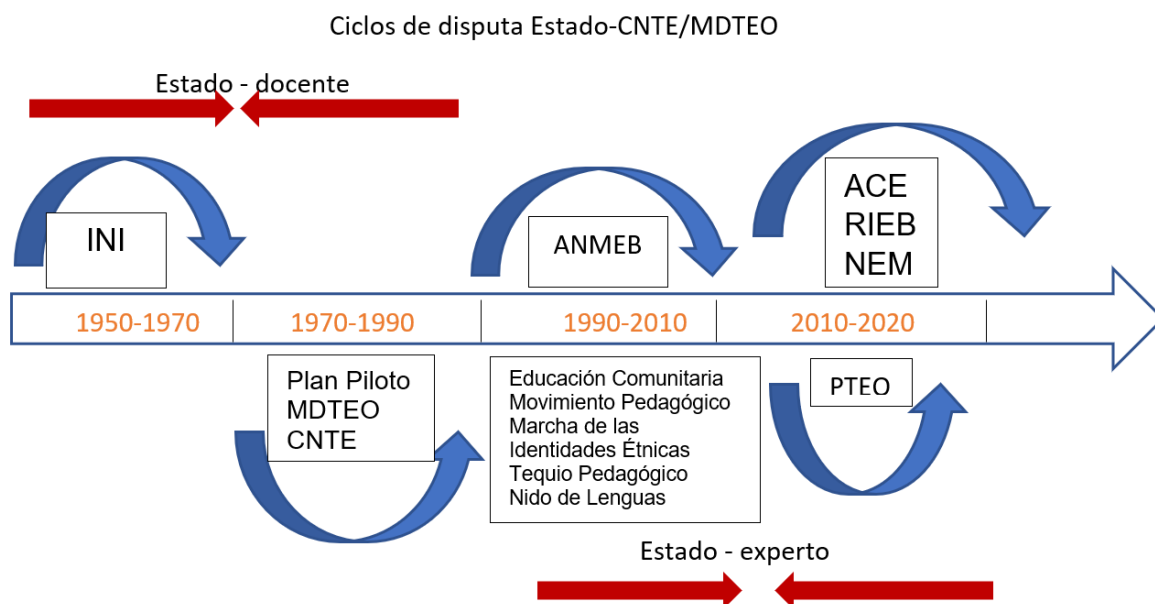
Ciclos de disputa Estado-CNTE/MDTEO

Estado - docente

INI

ANMEB

ACE
RIEB
NEM

1950-1970

1970-1990

1990-2010

2010-2020

Plan Piloto
MDTEO
CNTE

Educación Comunitaria
Movimiento Pedagógico
Marcha de las Identidades Étnicas
Tequio Pedagógico
Nido de Lenguas

PTEO

Estado - experto